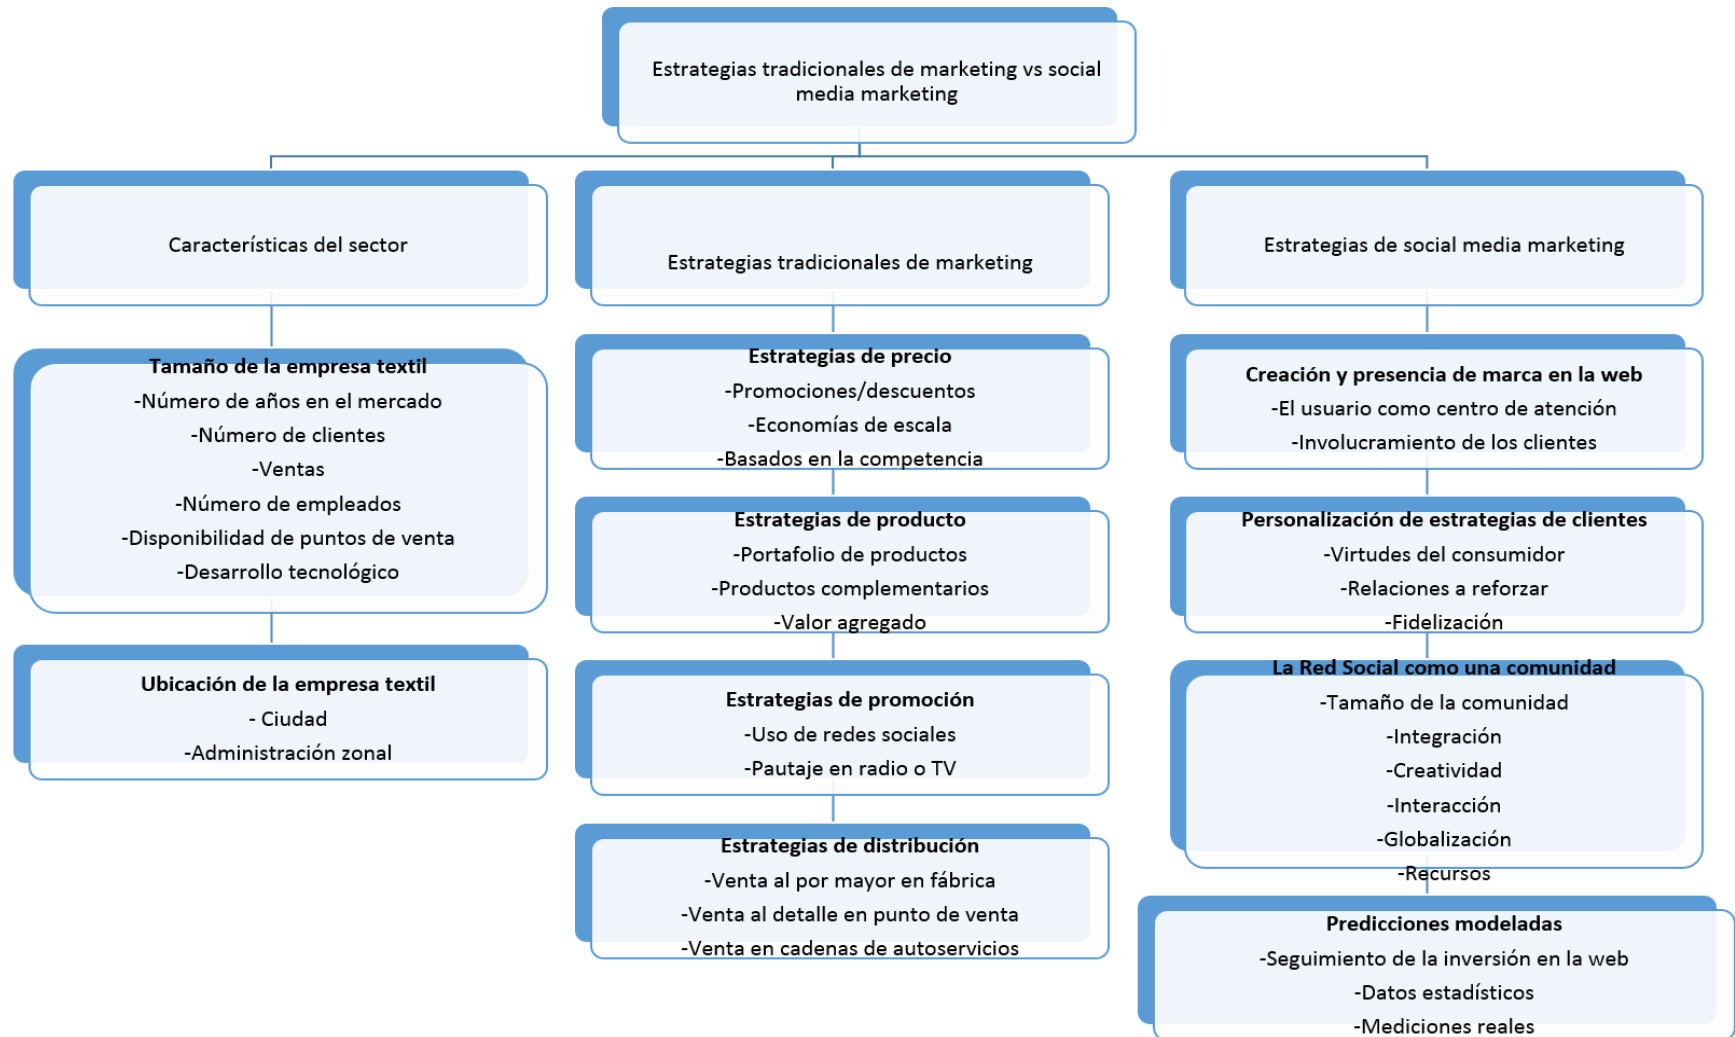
Estrategias tradicionales de marketing vs social media marketing

Características del sector

Tamaño de la empresa textil
-Número de años en el mercado
-Número de clientes
-Ventas
-Número de empleados
-Disponibilidad de puntos de venta
-Desarrollo tecnológico

Ubicación de la empresa textil
- Ciudad
-Administración zonal

Estrategias tradicionales de marketing

Estrategias de precio
-Promociones/descuentos
-Economías de escala
-Basados en la competencia

Estrategias de producto
-Portafolio de productos
-Productos complementarios
-Valor agregado

Estrategias de promoción
-Uso de redes sociales
-Pautaje en radio o TV

Estrategias de distribución
-Venta al por mayor en fábrica
-Venta al detalle en punto de venta
-Venta en cadenas de autoservicios

Estrategias de social media marketing

Creación y presencia de marca en la web
-El usuario como centro de atención
-Involucramiento de los clientes

Personalización de estrategias de clientes
-Virtudes del consumidor
-Relaciones a reforzar
-Fidelización

La Red Social como una comunidad
-Tamaño de la comunidad
-Integración
-Creatividad
-Interacción
-Globalización
-Recursos

Predicciones modeladas
-Seguimiento de la inversión en la web
-Datos estadísticos
-Mediciones reales